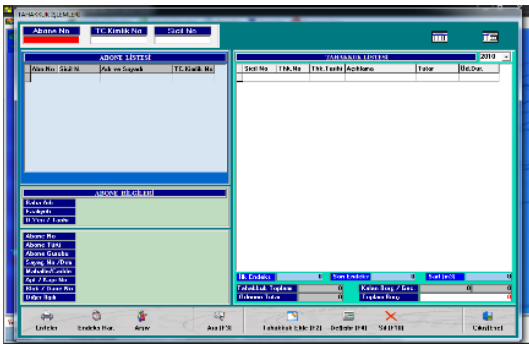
TAHAKKUK İŞLEMLERİ

Abone No
TC Kimlik No
Sicil No

ABONE LİSTESİ
Abo.No | Sicil N | Adı ve Soyadı | T.C.Kimlik No

ABONE BİLGİLERİ
Baba Adı
Doğum
D.Yeri / Tarihi

Abone No
Abone Türü
Abone Grubu
Sayaç No / Dig
Mahalle/Cadde
Apt. / Kapı No
Blok / Daire No
Diğer Bilgi

TAHAKKUK LİSTESİ
2010
| Sicil No | Thk.No | Thk.Tarihi | Açıklama | Tutar | Öd.Dur. |
|---|---|---|---|---|---|

İlk Endeks 0
Son Endeks 0
Sarf (m3) 0
Tahakkuk Toplamı 0
Ödenen Tutar 0
Kalan Borç / Gec. 0 0
Toplam Borç 0

Yazdır
Endeks Har.
Ara
Ara (F3)
Tahakkuk Ekle (F2)
Değiştir (F4)
Sil (F10)
Çıkış(Esc)